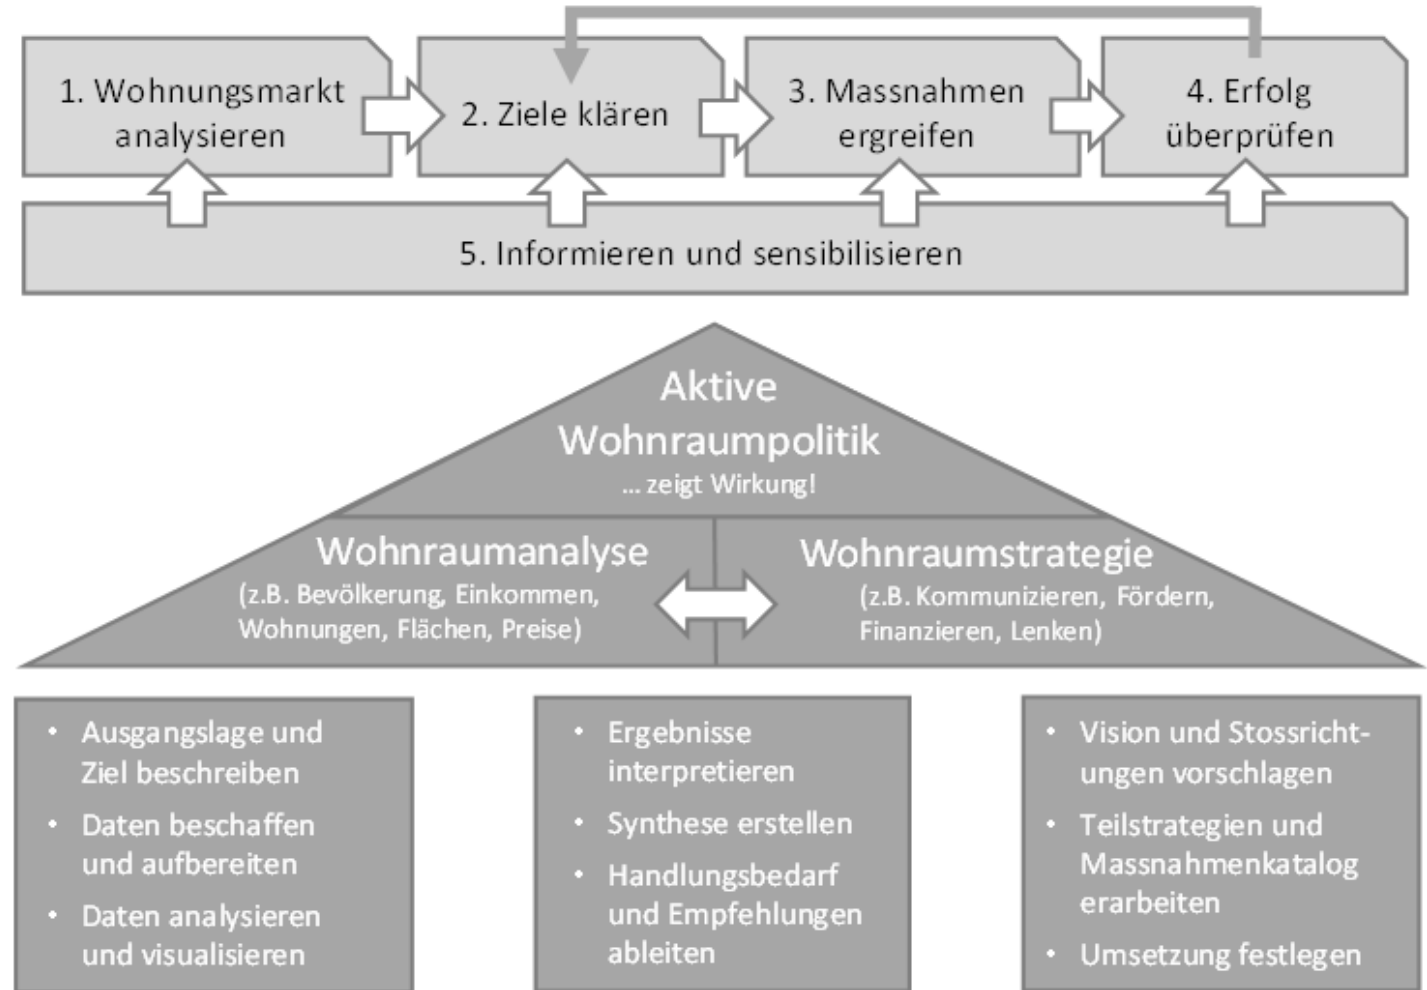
1. Wohnungsmarkt analysieren

2. Ziele klären

3. Massnahmen ergreifen

4. Erfolg überprüfen

5. Informieren und sensibilisieren

Aktive Wohnraumpolitik
... zeigt Wirkung!

Wohnraumanalyse
(z.B. Bevölkerung, Einkommen, Wohnungen, Flächen, Preise)

Wohnraumstrategie
(z.B. Kommunizieren, Fördern, Finanzieren, Lenken)

- Ausgangslage und Ziel beschreiben
- Daten beschaffen und aufbereiten
- Daten analysieren und visualisieren

- Ergebnisse interpretieren
- Synthese erstellen
- Handlungsbedarf und Empfehlungen ableiten

- Vision und Stossricht-ungen vorschlagen
- Teilstrategien und Massnahmenkatalog erarbeiten
- Umsetzung festlegen